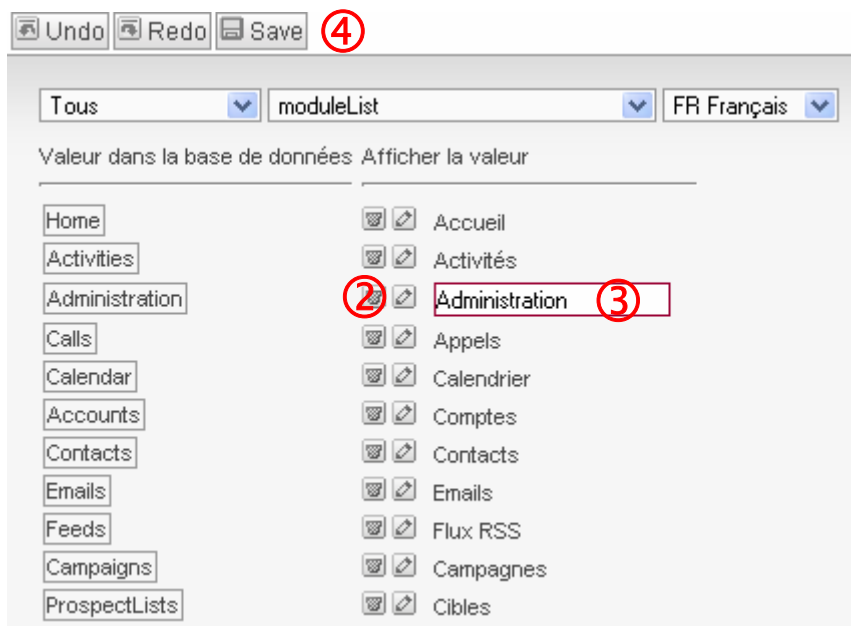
Undo Redo Save ④

Tous | moduleList | FR Français

| Valeur dans la base de données | Afficher la valeur |
|---|---|
| Home | Accueil |
| Activities | Activités |
| Administration | ② Administration ③ |
| Calls | Appels |
| Calendar | Calendrier |
| Accounts | Comptes |
| Contacts | Contacts |
| Emails | Emails |
| Feeds | Flux RSS |
| Campaigns | Campagnes |
| ProspectLists | Cibles |